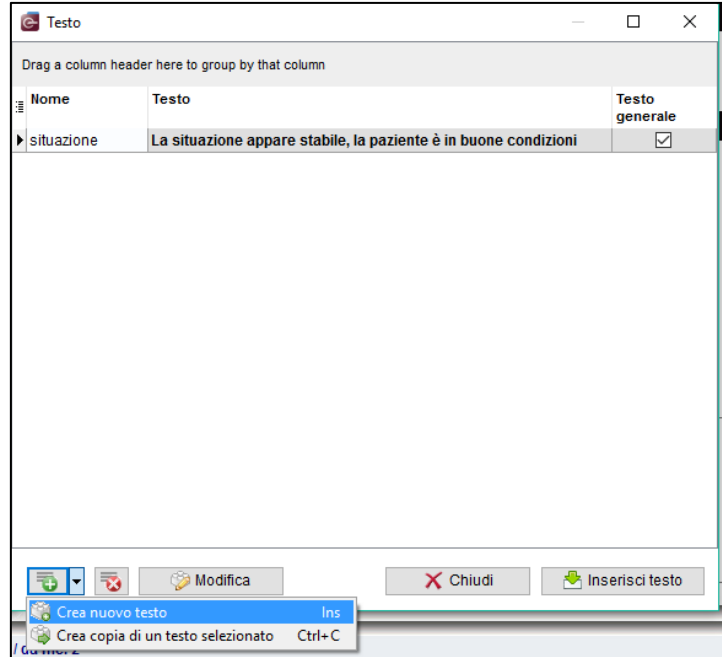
Testo

Drag a column header here to group by that column

| Nome | Testo | Testo generale |
|---|---|---|
| situazione | La situazione appare stabile, la paziente è in buone condizioni | ☑ |

Modifica

Chiudi

Inserisci testo

Crea nuovo testo Ins

Crea copia di un testo selezionato Ctrl+C

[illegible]